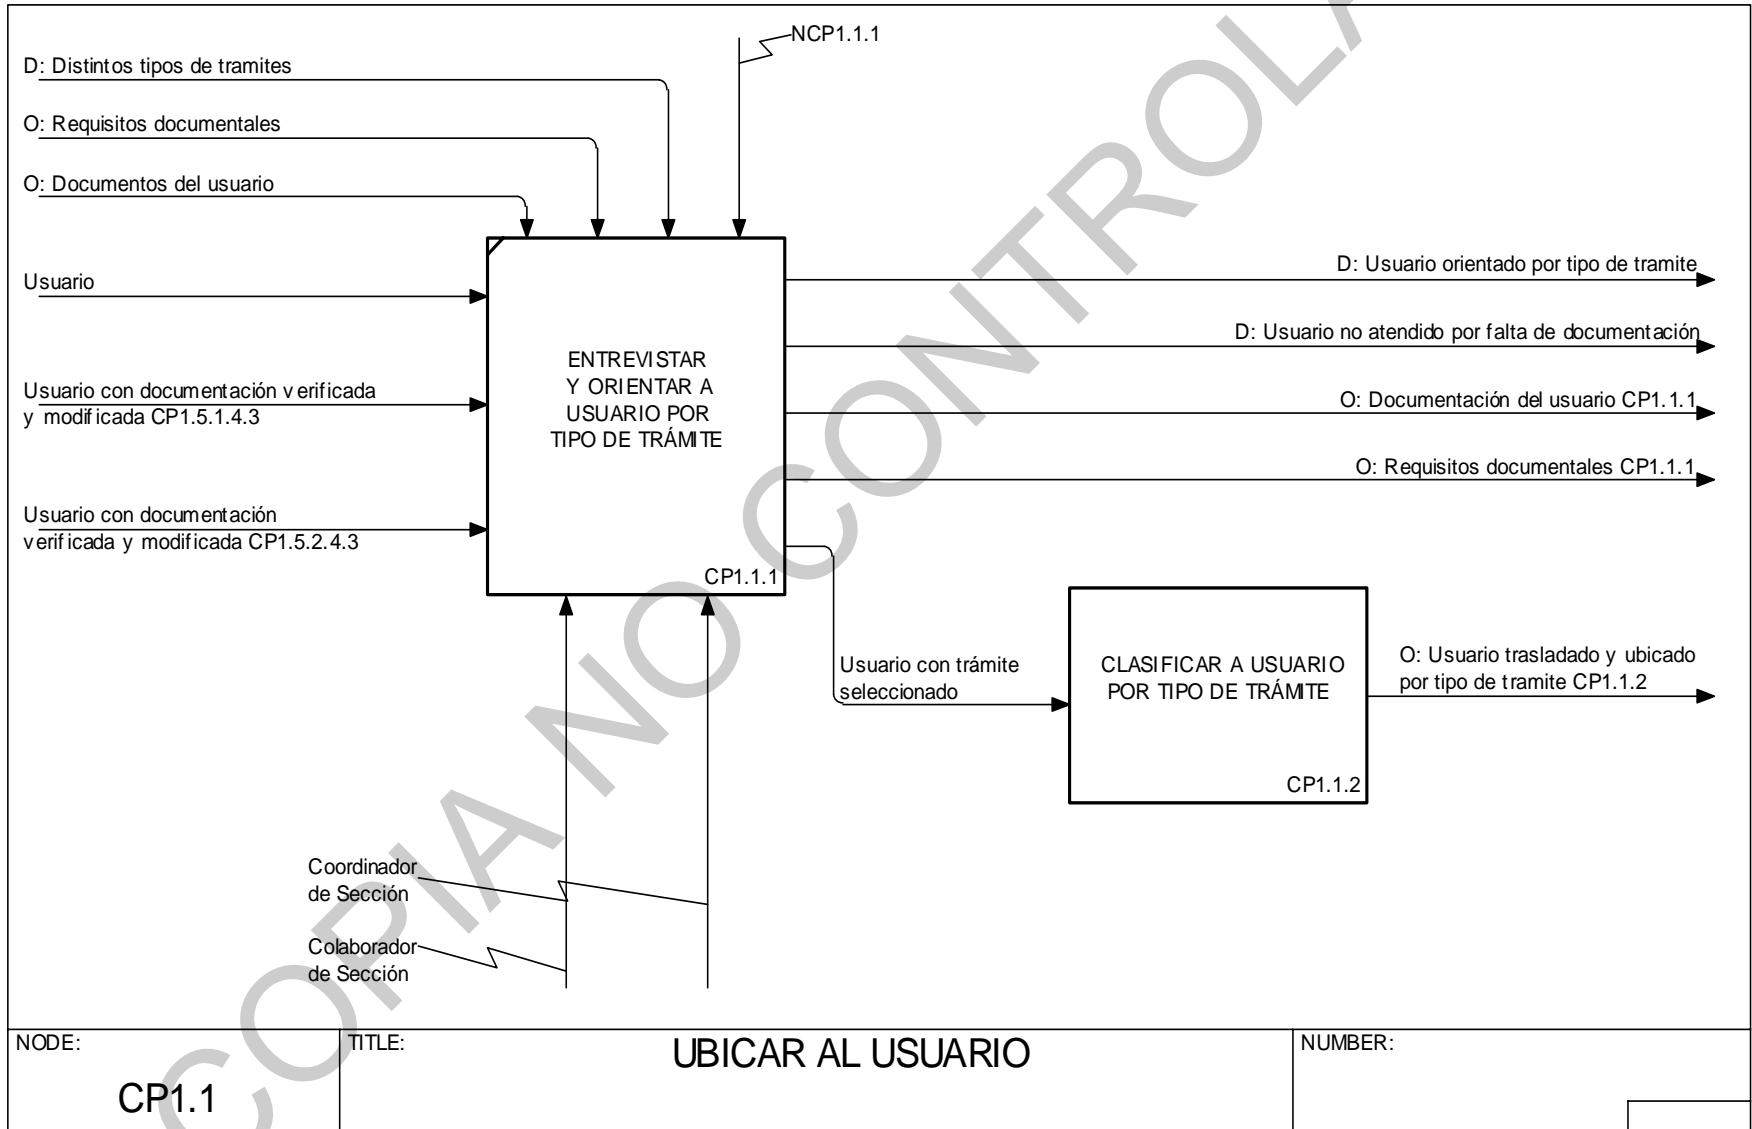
NCP1.1.1

D: Distintos tipos de tramites

O: Requisitos documentales

O: Documentos del usuario

Usuario

Usuario con documentación verificada y modificada CP1.5.1.4.3

Usuario con documentación verificada y modificada CP1.5.2.4.3

ENTREVISTAR Y ORIENTAR A USUARIO POR TIPO DE TRÁMITE

CP1.1.1

D: Usuario orientado por tipo de tramite

D: Usuario no atendido por falta de documentación

O: Documentación del usuario CP1.1.1

O: Requisitos documentales CP1.1.1

Usuario con trámite seleccionado

CLASIFICAR A USUARIO POR TIPO DE TRÁMITE

CP1.1.2

O: Usuario trasladado y ubicado por tipo de tramite CP1.1.2

Coordinador de Sección

Colaborador de Sección

COPIA NO CONTROLA

NODE:

CP1.1

TITLE:

UBICAR AL USUARIO

NUMBER: